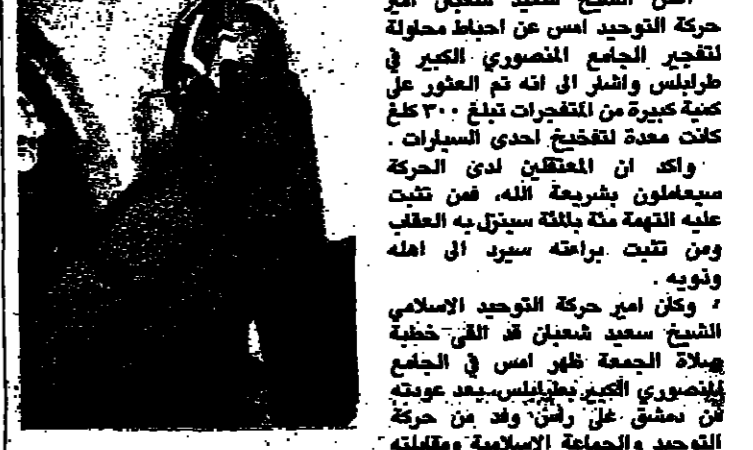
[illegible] الشيخ سعيد شعبان امير حركة التوحيد امس عن احباط محاولة لتفجير الجامع المنصوري الكبير في طرابلس واشار الى انه تم العثور على كمية كبيرة من المتفجرات تبلغ ٣٠٠ كلغ كانت معدة لتفخيخ احدى السيارات.

واكد ان المعتقلين لدى الحركة سيعاملون بشريعة الله، فمن تثبت عليه التهمة مئة بالمئة سينزل به العقاب ومن تثبت براءته سيرد الى اهله وذويه.

وكان امير حركة التوحيد الاسلامي الشيخ سعيد شعبان قد القى خطبة صلاة الجمعة ظهر امس في الجامع المنصوري الكبير بطرابلس بعد عودته من دمشق على رأس وفد من حركة التوحيد والجماعة الاسلامية ومقابلته